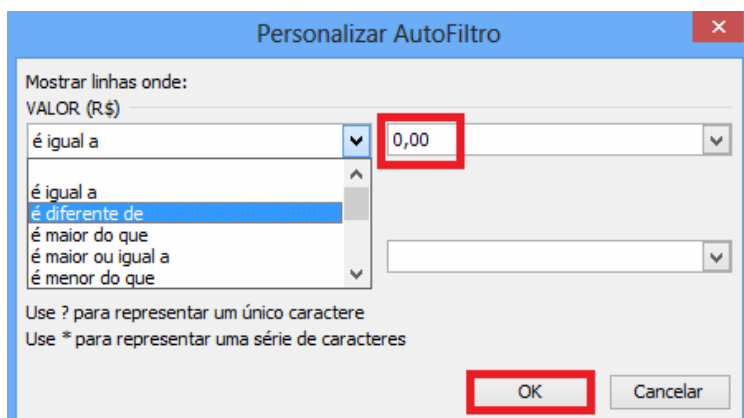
Personalizar AutoFiltro

Mostrar linhas onde:
VALOR (R$)

é igual a

0,00

é igual a
é diferente de
é maior do que
é maior ou igual a
é menor do que

Use ? para representar um único caractere
Use * para representar uma série de caracteres

OK

Cancelar